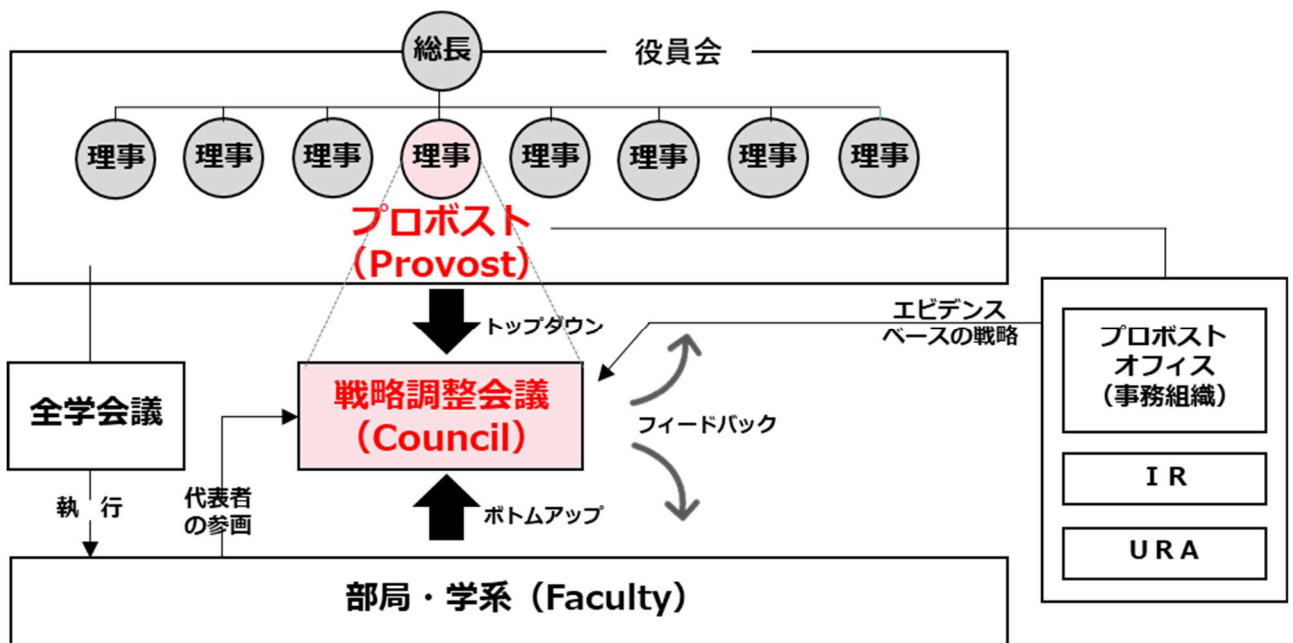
総長

役員会

理事 理事 理事 理事 理事 理事 理事 理事

プロボスト
（Provost）

トップダウン

エビデンス
ベースの戦略

プロボスト
オフィス
（事務組織）

IR

URA

全学会議

戦略調整会議
（Council）

フィードバック

執 行

代表者
の参画

ボトムアップ

部局・学系（Faculty）